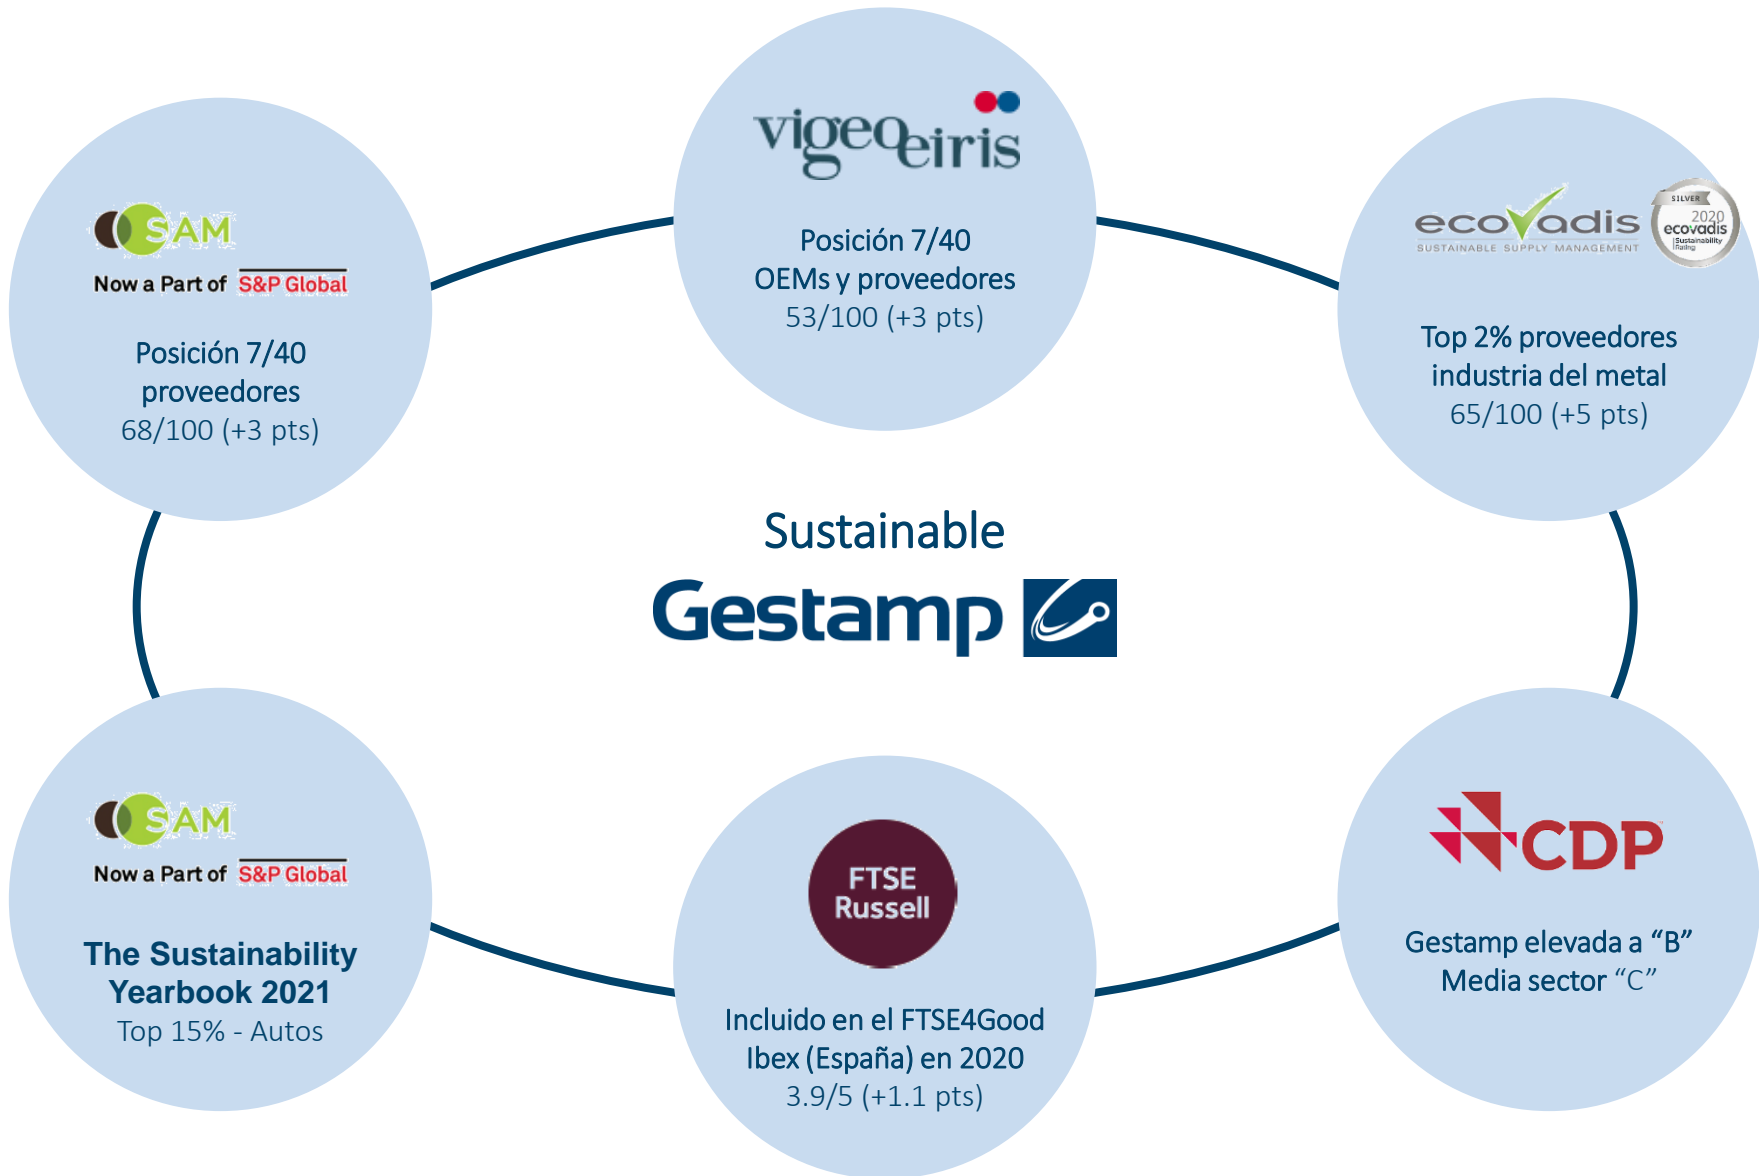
SAM
Now a Part of S&P Global

Posición 7/40
proveedores
68/100 (+3 pts)

vigeoeiris

Posición 7/40
OEMs y proveedores
53/100 (+3 pts)

ecovadis
SUSTAINABLE SUPPLY MANAGEMENT

SILVER
2020
ecovadis
Sustainability Rating

Top 2% proveedores
industria del metal
65/100 (+5 pts)

Sustainable
Gestamp

SAM
Now a Part of S&P Global

The Sustainability
Yearbook 2021
Top 15% - Autos

FTSE
Russell

Incluido en el FTSE4Good
Ibex (España) en 2020
3.9/5 (+1.1 pts)

CDP

Gestamp elevada a "B"
Media sector "C"